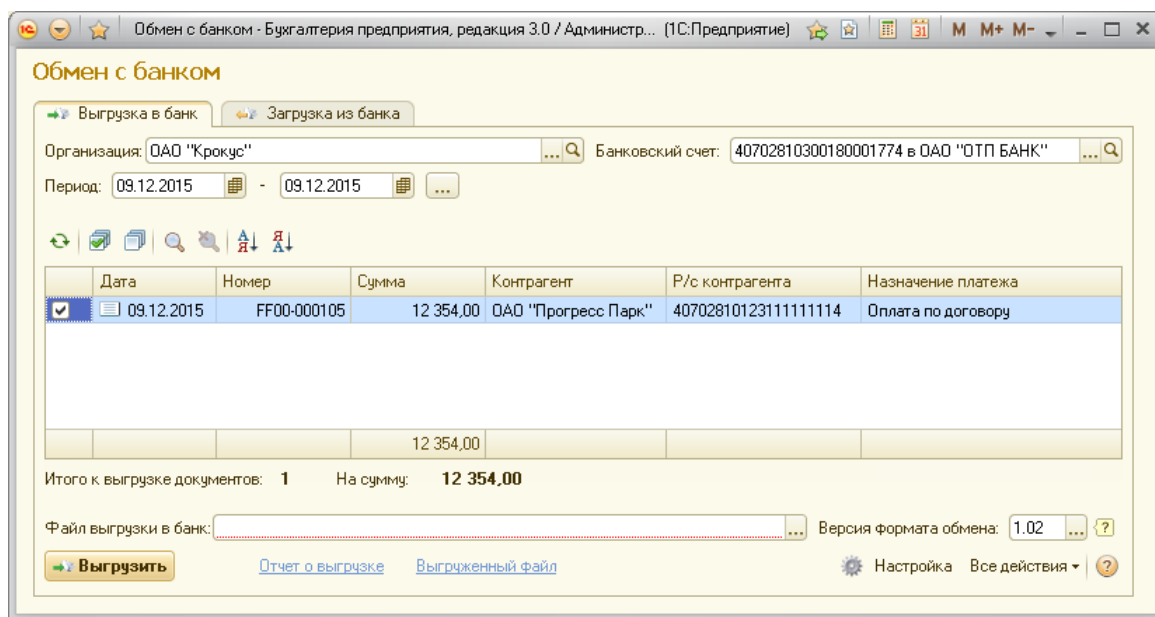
Обмен с банком - Бухгалтерия предприятия, редакция 3.0 / Администр... (1С:Предприятие) M M+ M-

Обмен с банком

Выгрузка в банк | Загрузка из банка

Организация: ОАО "Крокус" ... Банковский счет: 40702810300180001774 в ОАО "ОТП БАНК" ...

Период: 09.12.2015 - 09.12.2015 ...

| | Дата | Номер | Сумма | Контрагент | Р/с контрагента | Назначение платежа |
|---|---|---|---|---|---|---|
| ☑ | 09.12.2015 | FF00-000105 | 12 354,00 | ОАО "Прогресс Парк" | 40702810123111111114 | Оплата по договору |
| | | | 12 354,00 | | | |

Итого к выгрузке документов: 1 На сумму: 12 354,00

Файл выгрузки в банк: ... Версия формата обмена: 1.02 ... ?

Выгрузить Отчет о выгрузке Выгруженный файл Настройка Все действия ?